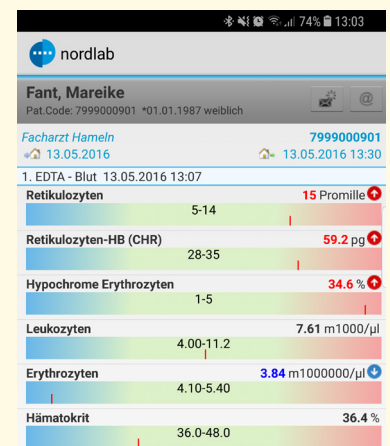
74% 13:03

nordlab

Fant, Mareike
Pat.Code: 7999000901 *01.01.1987 weiblich

@

Facharzt Hameln 7999000901
13.05.2016 13.05.2016 13:30

1. EDTA - Blut 13.05.2016 13:07

Retikulozyten 15 Promille
5-14

Retikulozyten-HB (CHR) 59.2 pg
28-35

Hypochrome Erythrozyten 34.6 %
1-5

Leukozyten 7.61 m1000/µl
4.00-11.2

Erythrozyten 3.84 m1000000/µl
4.10-5.40

Hämatokrit 36.4 %
36.0-48.0